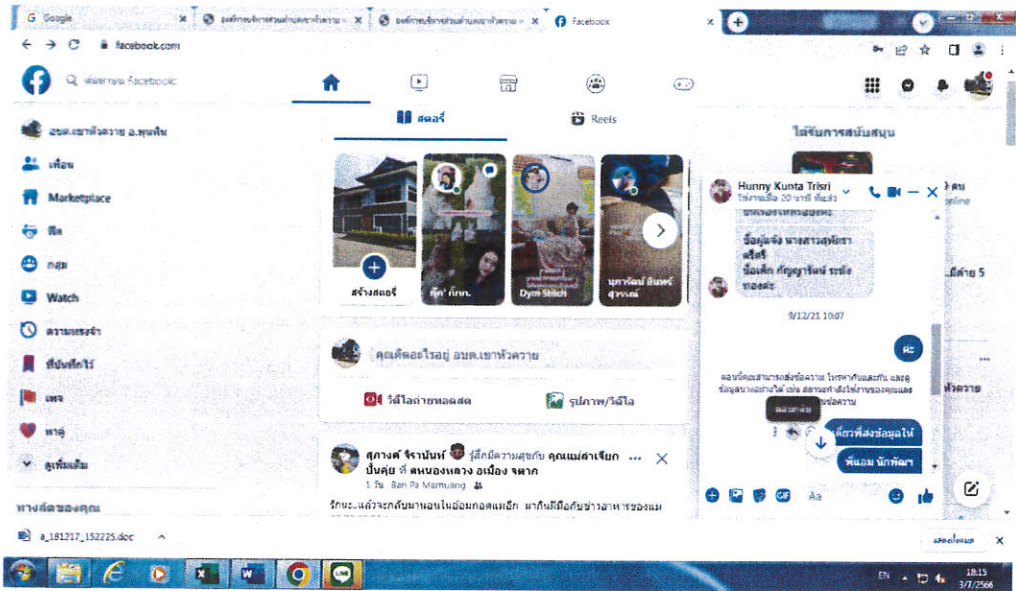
G Google ×
องค์การบริหารส่วนตำบลเขาหัวควาย ×
องค์การบริหารส่วนตำบลเขาหัวควาย ×
Facebook ×

facebook.com

ค้นหาบน Facebook

สตอรี่
Reels

อบต.เขาหัวควาย อ.พุนพิน
เพื่อน
Marketplace
ฟีด
กลุ่ม
Watch
ความทรงจำ
ที่บันทึกไว้
เพจ
ทาง
ดูเพิ่มเติม

ทางลัดของคุณ

สร้างสตอรี่
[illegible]
Dym Stitch
นุการัตน์ อินทร์สุวรรณ์

คุณคิดอะไรอยู่ อบต.เขาหัวควาย
วิดีโอถ่ายทอดสด
รูปภาพ/วิดีโอ

สุภางค์ จิรานันท์ รู้สึกมีความสุขกับ คุณแม่ศาเจียก ปั้นคุ้ม ที่ ดนนองหลวง อเมือง จตาก
1 วัน · Ban Pa Mamuang
รักนะ..แล้วจะกลับมานอนในอ้อมกอดแม่อีก มากินมื้อกับข้าวอาหารของแม่

ได้รับการสนับสนุน

Hunny Kunta Trisri
ใช้งานเมื่อ 20 นาทีที่แล้ว
ชื่อผู้แจ้ง นางสาวสุพัชรา ศรีตรี
น้องเด็ก กัญญารัตน์ ระยัง ทองตะ

9/12/21 10:07

ค่ะ

ตอนนี้คุณสามารถส่งข้อความ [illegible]

เกี่ยวพี่ส่งข้อมูลให้
พี่แอม นักพัฒนา

Aa

a_181217_152225.doc
แสดงทั้งหมด

EN
18:15
3/7/2566